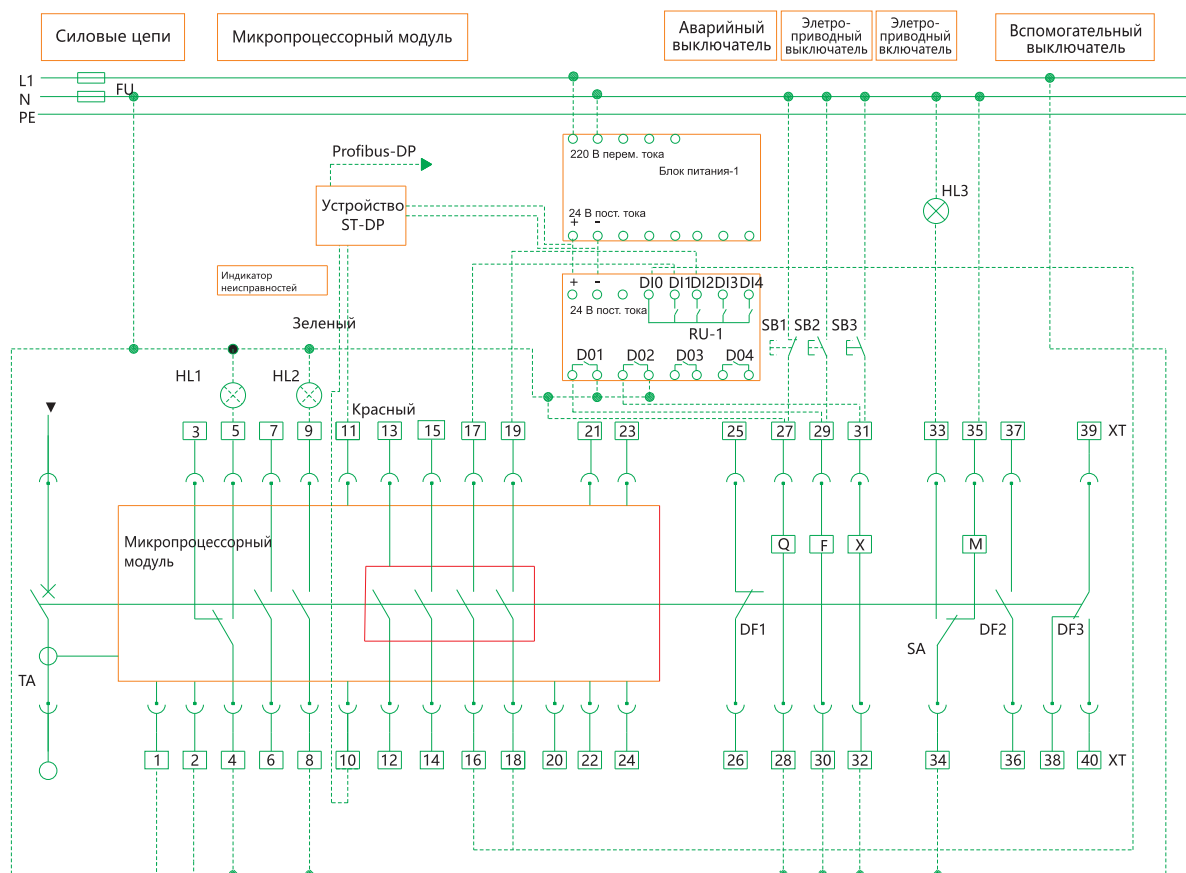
Силовые цепи

Микропроцессорный модуль

Аварийный выключатель

Элетро-приводной выключатель

Элетро-приводной включатель

Вспомогательный выключатель

L1
N
PE
FU

Profibus-DP

Устройство ST-DP

220 В перем. тока
Блок питания-1
24 В пост. тока
+ -

Индикатор неисправностей

+ - DI0 DI1 DI2 DI3 DI4
24 В пост. тока
RU-1
D01 D02 D03 D04

HL3

Зеленый
HL1 HL2
Красный
SB1 SB2 SB3

3 5 7 9 11 13 15 17 19 21 23 25 27 29 31 33 35 37 39 XT

Микропроцессорный модуль

Q F X M

DF1 SA DF2 DF3

TA

1 2 4 6 8 10 12 14 16 18 20 22 24 26 28 30 32 34 36 38 40 XT